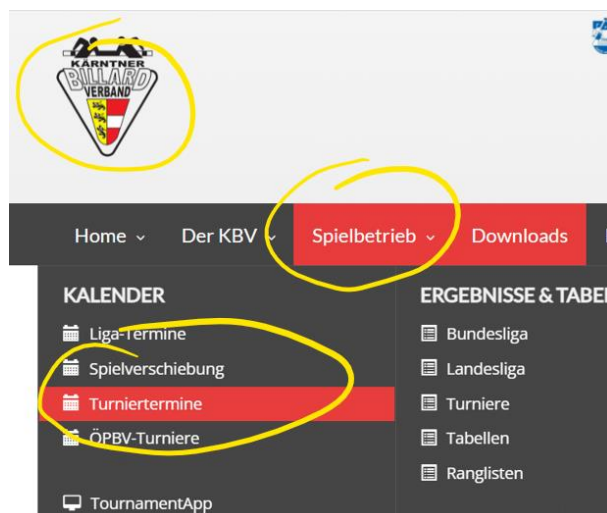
KÄRNTNER BILLARD VERBAND

Home
Der KBV
Spielbetrieb
Downloads

KALENDER
Liga-Termine
Spielverschiebung
Turniertermine
ÖPBV-Turniere

TournamentApp

ERGEBNISSE & TABE
Bundesliga
Landesliga
Turniere
Tabellen
Ranglisten